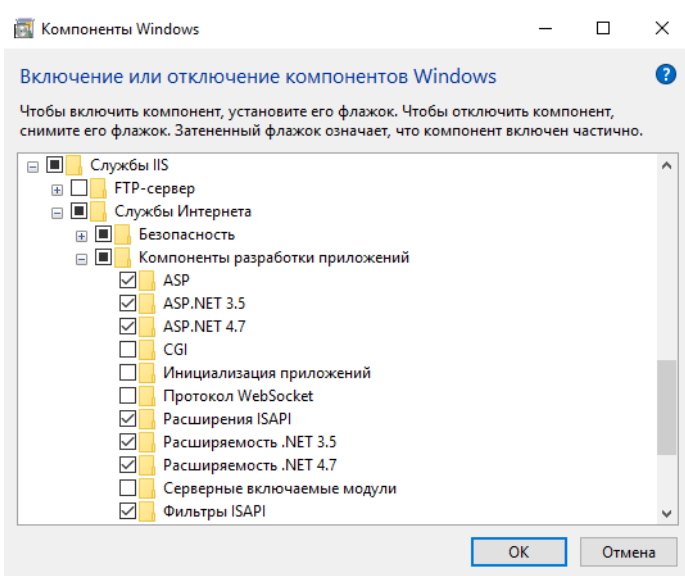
Компоненты Windows

Включение или отключение компонентов Windows

Чтобы включить компонент, установите его флажок. Чтобы отключить компонент, снимите его флажок. Затененный флажок означает, что компонент включен частично.

Службы IIS
FTP-сервер
Службы Интернета
Безопасность
Компоненты разработки приложений
ASP
ASP.NET 3.5
ASP.NET 4.7
CGI
Инициализация приложений
Протокол WebSocket
Расширения ISAPI
Расширяемость .NET 3.5
Расширяемость .NET 4.7
Серверные включаемые модули
Фильтры ISAPI

OK
Отмена